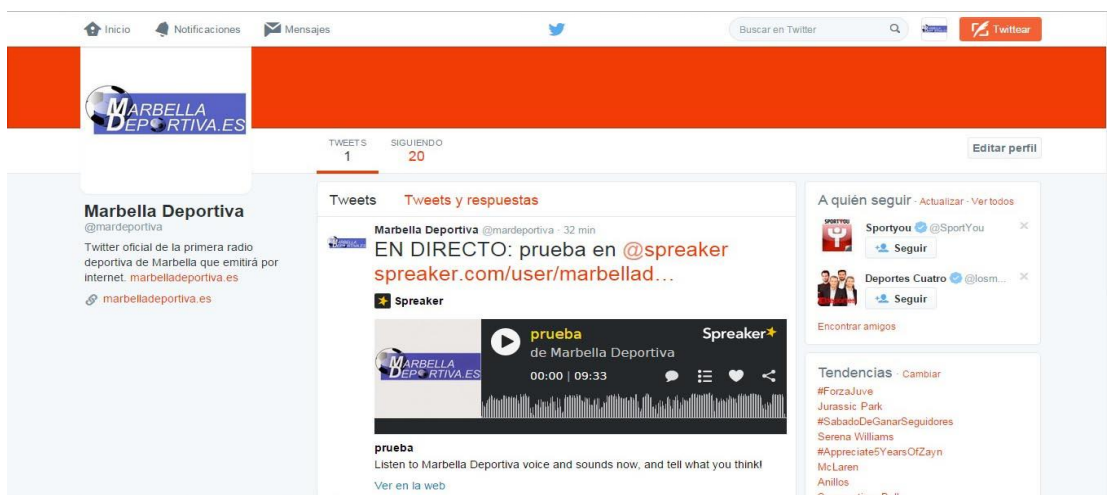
Inicio Notificaciones Mensajes

Buscar en Twitter

Twittear

MARBELLA DEPORTIVA.ES

TWEETS 1

SIGUIENDO 20

Editar perfil

Marbella Deportiva
@mardeportiva

Twitter oficial de la primera radio deportiva de Marbella que emitirá por internet. marbelladeportiva.es

marbelladeportiva.es

Tweets Tweets y respuestas

Marbella Deportiva @mardeportiva · 32 min
EN DIRECTO: prueba en @spreaker spreaker.com/user/marbellad…

Spreaker

prueba
de Marbella Deportiva
00:00 | 09:33

Spreaker

prueba
Listen to Marbella Deportiva voice and sounds now, and tell what you think!

Ver en la web

A quién seguir · Actualizar · Ver todos

Sportyou @SportYou
Seguir

Deportes Cuatro @losm…
Seguir

Encontrar amigos

Tendencias · Cambiar
#ForzaJuve
Jurassic Park
#SabadoDeGanarSeguidores
Serena Williams
#Appreciate5YearsOfZayn
McLaren
Anillos
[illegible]